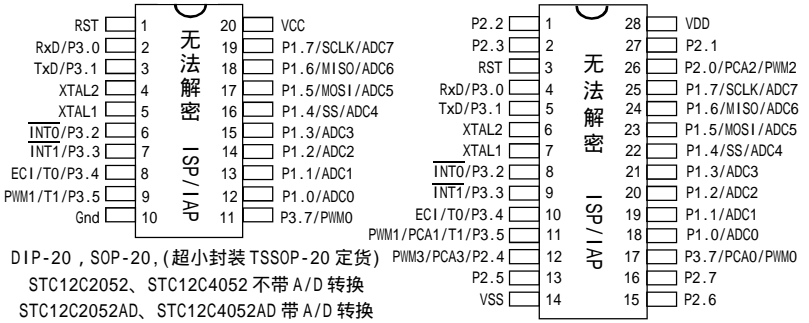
RST 1
RxD/P3.0 2
TxD/P3.1 3
XTAL2 4
XTAL1 5
$\overline{INT0}$/P3.2 6
$\overline{INT1}$/P3.3 7
ECI/T0/P3.4 8
PWM1/T1/P3.5 9
Gnd 10

无法解密

ISP/IAP

20 VCC
19 P1.7/SCLK/ADC7
18 P1.6/MISO/ADC6
17 P1.5/MOSI/ADC5
16 P1.4/SS/ADC4
15 P1.3/ADC3
14 P1.2/ADC2
13 P1.1/ADC1
12 P1.0/ADC0
11 P3.7/PWM0

DIP-20，SOP-20,(超小封装 TSSOP-20 定货)
STC12C2052、STC12C4052 不带 A/D 转换
STC12C2052AD、STC12C4052AD 带 A/D 转换

P2.2 1
P2.3 2
RST 3
RxD/P3.0 4
TxD/P3.1 5
XTAL2 6
XTAL1 7
$\overline{INT0}$/P3.2 8
$\overline{INT1}$/P3.3 9
ECI/T0/P3.4 10
PWM1/PCA1/T1/P3.5 11
PWM3/PCA3/P2.4 12
P2.5 13
VSS 14

无法解密

ISP/IAP

28 VDD
27 P2.1
26 P2.0/PCA2/PWM2
25 P1.7/SCLK/ADC7
24 P1.6/MISO/ADC6
23 P1.5/MOSI/ADC5
22 P1.4/SS/ADC4
21 P1.3/ADC3
20 P1.2/ADC2
19 P1.1/ADC1
18 P1.0/ADC0
17 P3.7/PCA0/PWM0
16 P2.7
15 P2.6